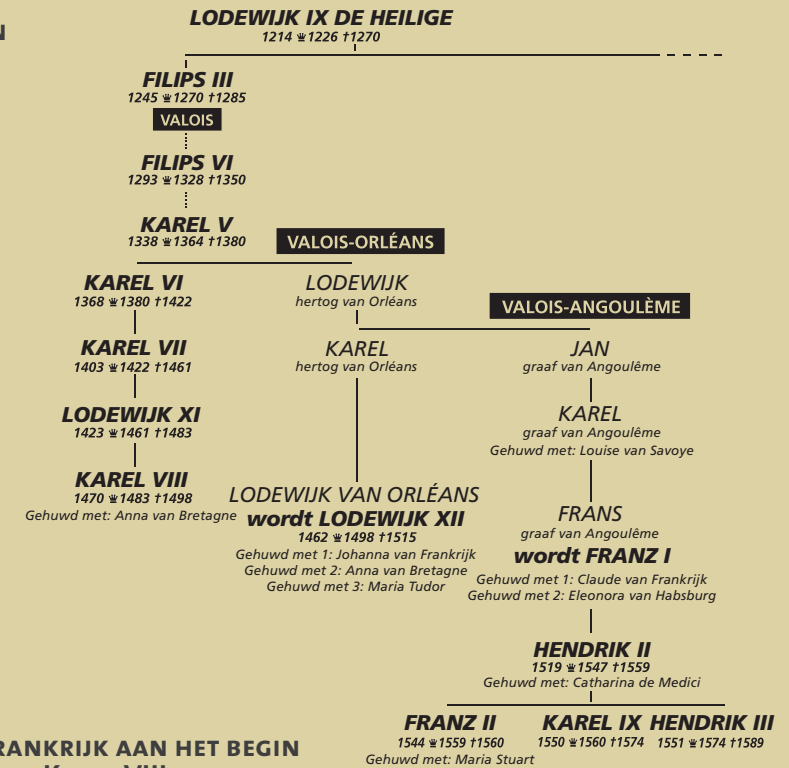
N

LODEWIJK IX DE HEILIGE
1214 ♛1226 †1270

FILIPS III
1245 ♛1270 †1285

VALOIS

FILIPS VI
1293 ♛1328 †1350

KAREL V
1338 ♛1364 †1380

VALOIS-ORLÉANS

KAREL VI
1368 ♛1380 †1422

LODEWIJK
hertog van Orléans

VALOIS-ANGOULÈME

KAREL VII
1403 ♛1422 †1461

KAREL
hertog van Orléans

JAN
graaf van Angoulême

LODEWIJK XI
1423 ♛1461 †1483

KAREL
graaf van Angoulême
Gehuwd met: Louise van Savoye

KAREL VIII
1470 ♛1483 †1498
Gehuwd met: Anna van Bretagne

LODEWIJK VAN ORLÉANS
wordt LODEWIJK XII
1462 ♛1498 †1515
Gehuwd met 1: Johanna van Frankrijk
Gehuwd met 2: Anna van Bretagne
Gehuwd met 3: Maria Tudor

FRANS
graaf van Angoulême
wordt FRANZ I
Gehuwd met 1: Claude van Frankrijk
Gehuwd met 2: Eleonora van Habsburg

HENDRIK II
1519 ♛1547 †1559
Gehuwd met: Catharina de Medici

FRANZ II
1544 ♛1559 †1560
Gehuwd met: Maria Stuart

KAREL IX
1550 ♛1560 †1574

HENDRIK III
1551 ♛1574 †1589

RANKRIJK AAN HET BEGIN
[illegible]